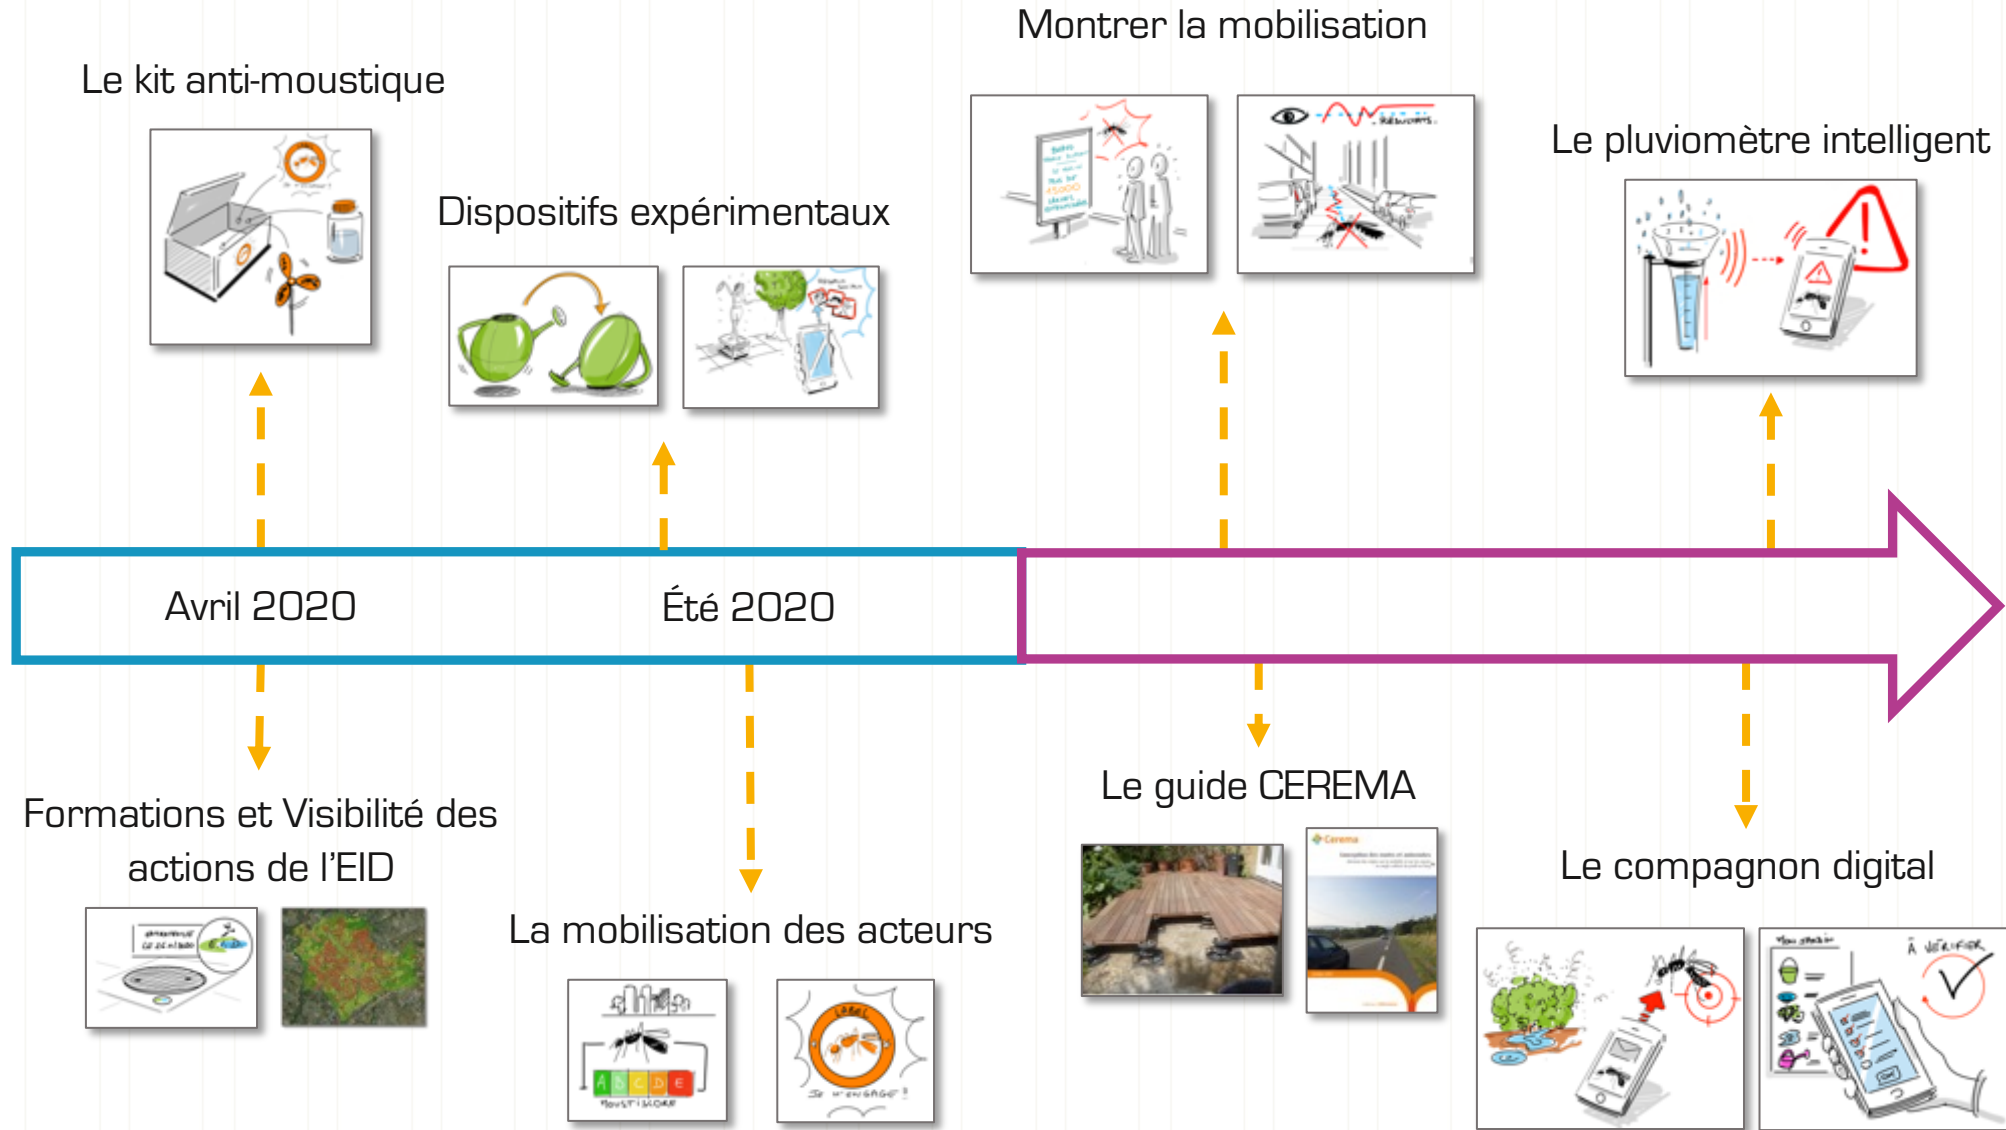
Montrer la mobilisation

Le kit anti-moustique

Le pluviomètre intelligent

Dispositifs expérimentaux

Avril 2020

Été 2020

Formations et Visibilité des actions de l'EID

La mobilisation des acteurs

Le guide CEREMA

Le compagnon digital

A B C D E
MOUSTISCORE

LABEL
JE M'ENGAGE !

À VÉRIFIER